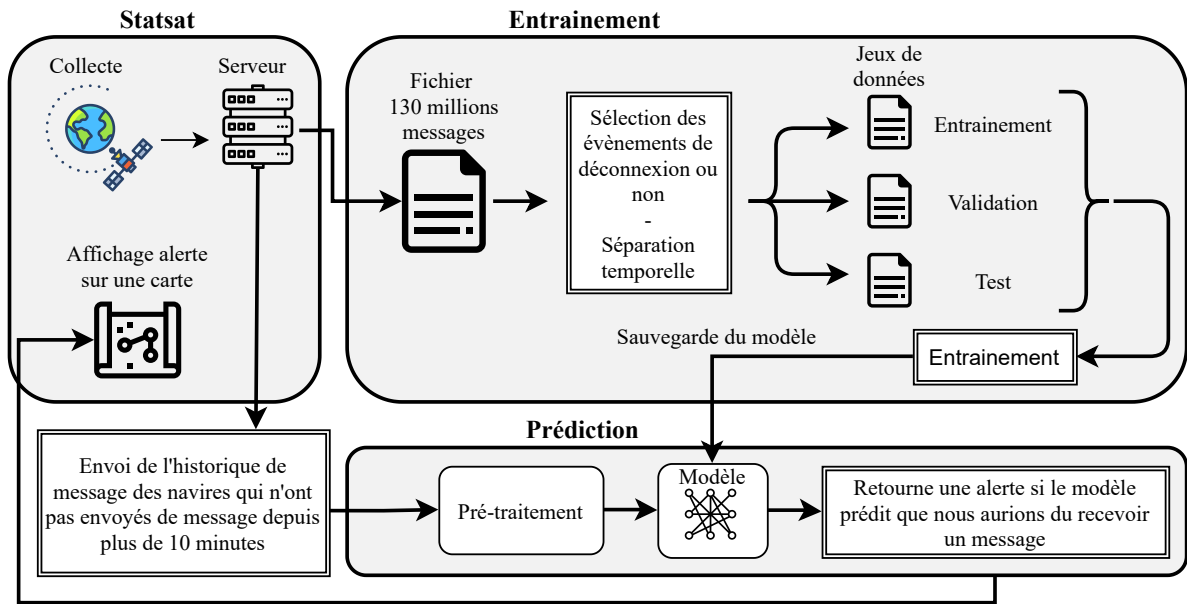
Statsat

Collecte

Serveur

Affichage alerte sur une carte

Entrainement

Fichier 130 millions messages

Sélection des évènements de déconnexion ou non - Séparation temporelle

Jeux de données

Entrainement

Validation

Test

Sauvegarde du modèle

Entrainement

Prédiction

Envoi de l'historique de message des navires qui n'ont pas envoyés de message depuis plus de 10 minutes

Pré-traitement

Modèle

Retourne une alerte si le modèle prédit que nous aurions du recevoir un message